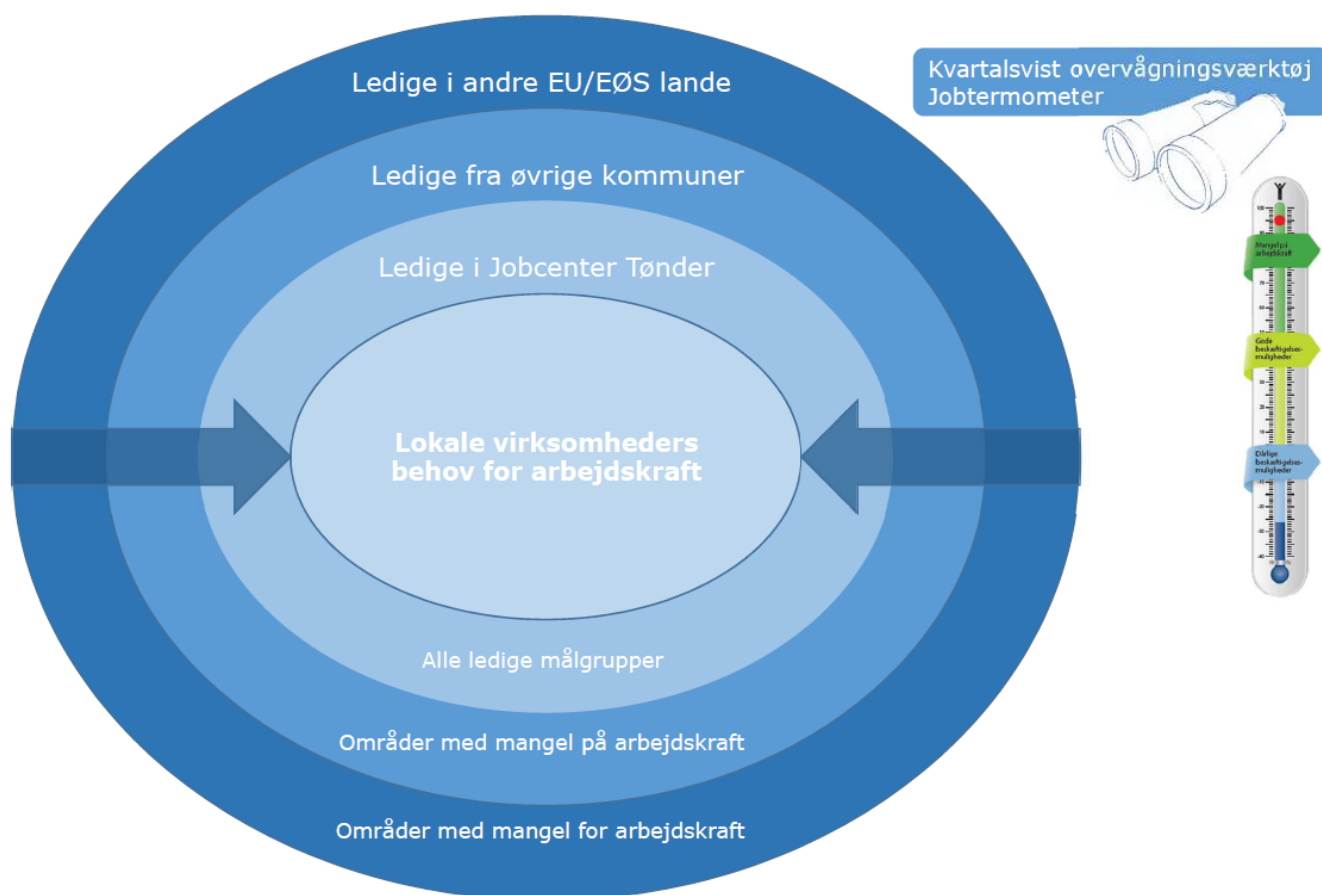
Ledige i andre EU/EØS lande

Ledige fra øvrige kommuner

Ledige i Jobcenter Tønder

Lokale virksomheders behov for arbejdskraft

Alle ledige målgrupper

Områder med mangel på arbejdskraft

Områder med mangel for arbejdskraft

Kvartalsvist overvågningsværktøj
Jobtermometer

Mangel på arbejdskraft

Gode beskæftigelsesmuligheder

Dårlige beskæftigelsesmuligheder